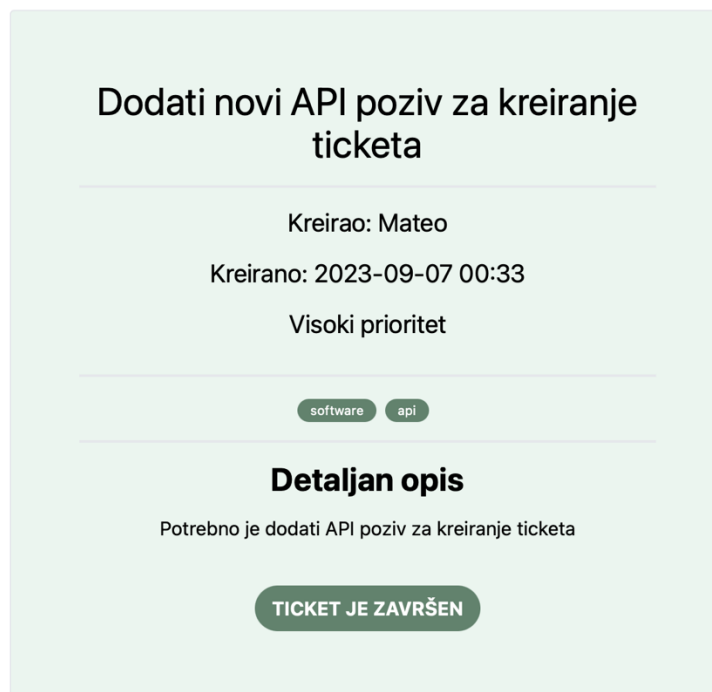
Dodati novi API poziv za kreiranje ticketa

Kreirao: Mateo

Kreirano: 2023-09-07 00:33

Visoki prioritet

software api

Detaljan opis

Potrebno je dodati API poziv za kreiranje ticketa

TICKET JE ZAVRŠEN